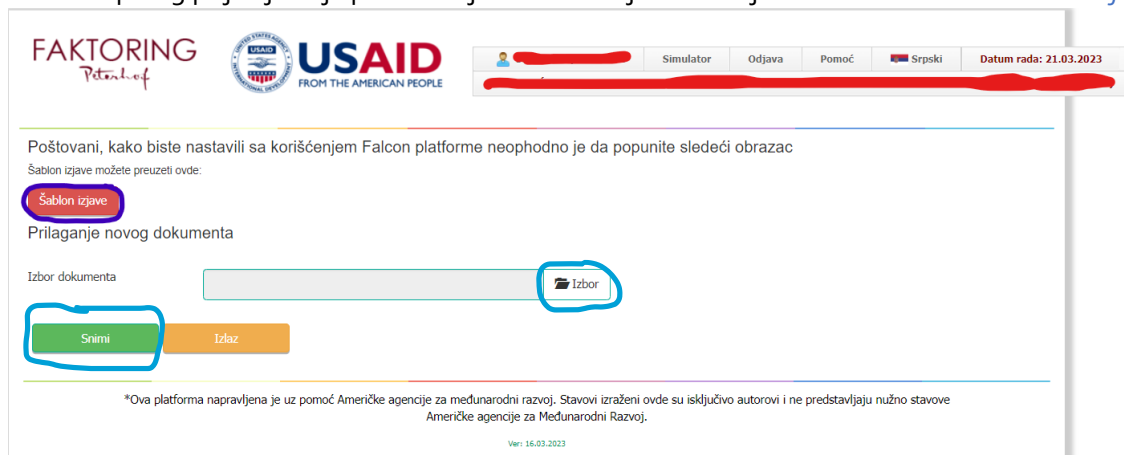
FAKTORING
Peterhof

USAID
FROM THE AMERICAN PEOPLE

USAID
UNITED STATES AGENCY
INTERNATIONAL DEVELOPMENT

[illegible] | Simulator | Odjava | Pomoć | Srpski | Datum rada: 21.03.2023
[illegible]

Poštovani, kako biste nastavili sa korišćenjem Falcon platforme neophodno je da popunite sledeći obrazac

Šablon izjave možete preuzeti ovde:

Šablon izjave

Prilaganje novog dokumenta

Izbor dokumenta

Izbor

Snimi

Izlaz

*Ova platforma napravljena je uz pomoć Američke agencije za međunarodni razvoj. Stavovi izraženi ovde su isključivo autorovi i ne predstavljaju nužno stavove Američke agencije za Međunarodni Razvoj.

Ver: 16.03.2023